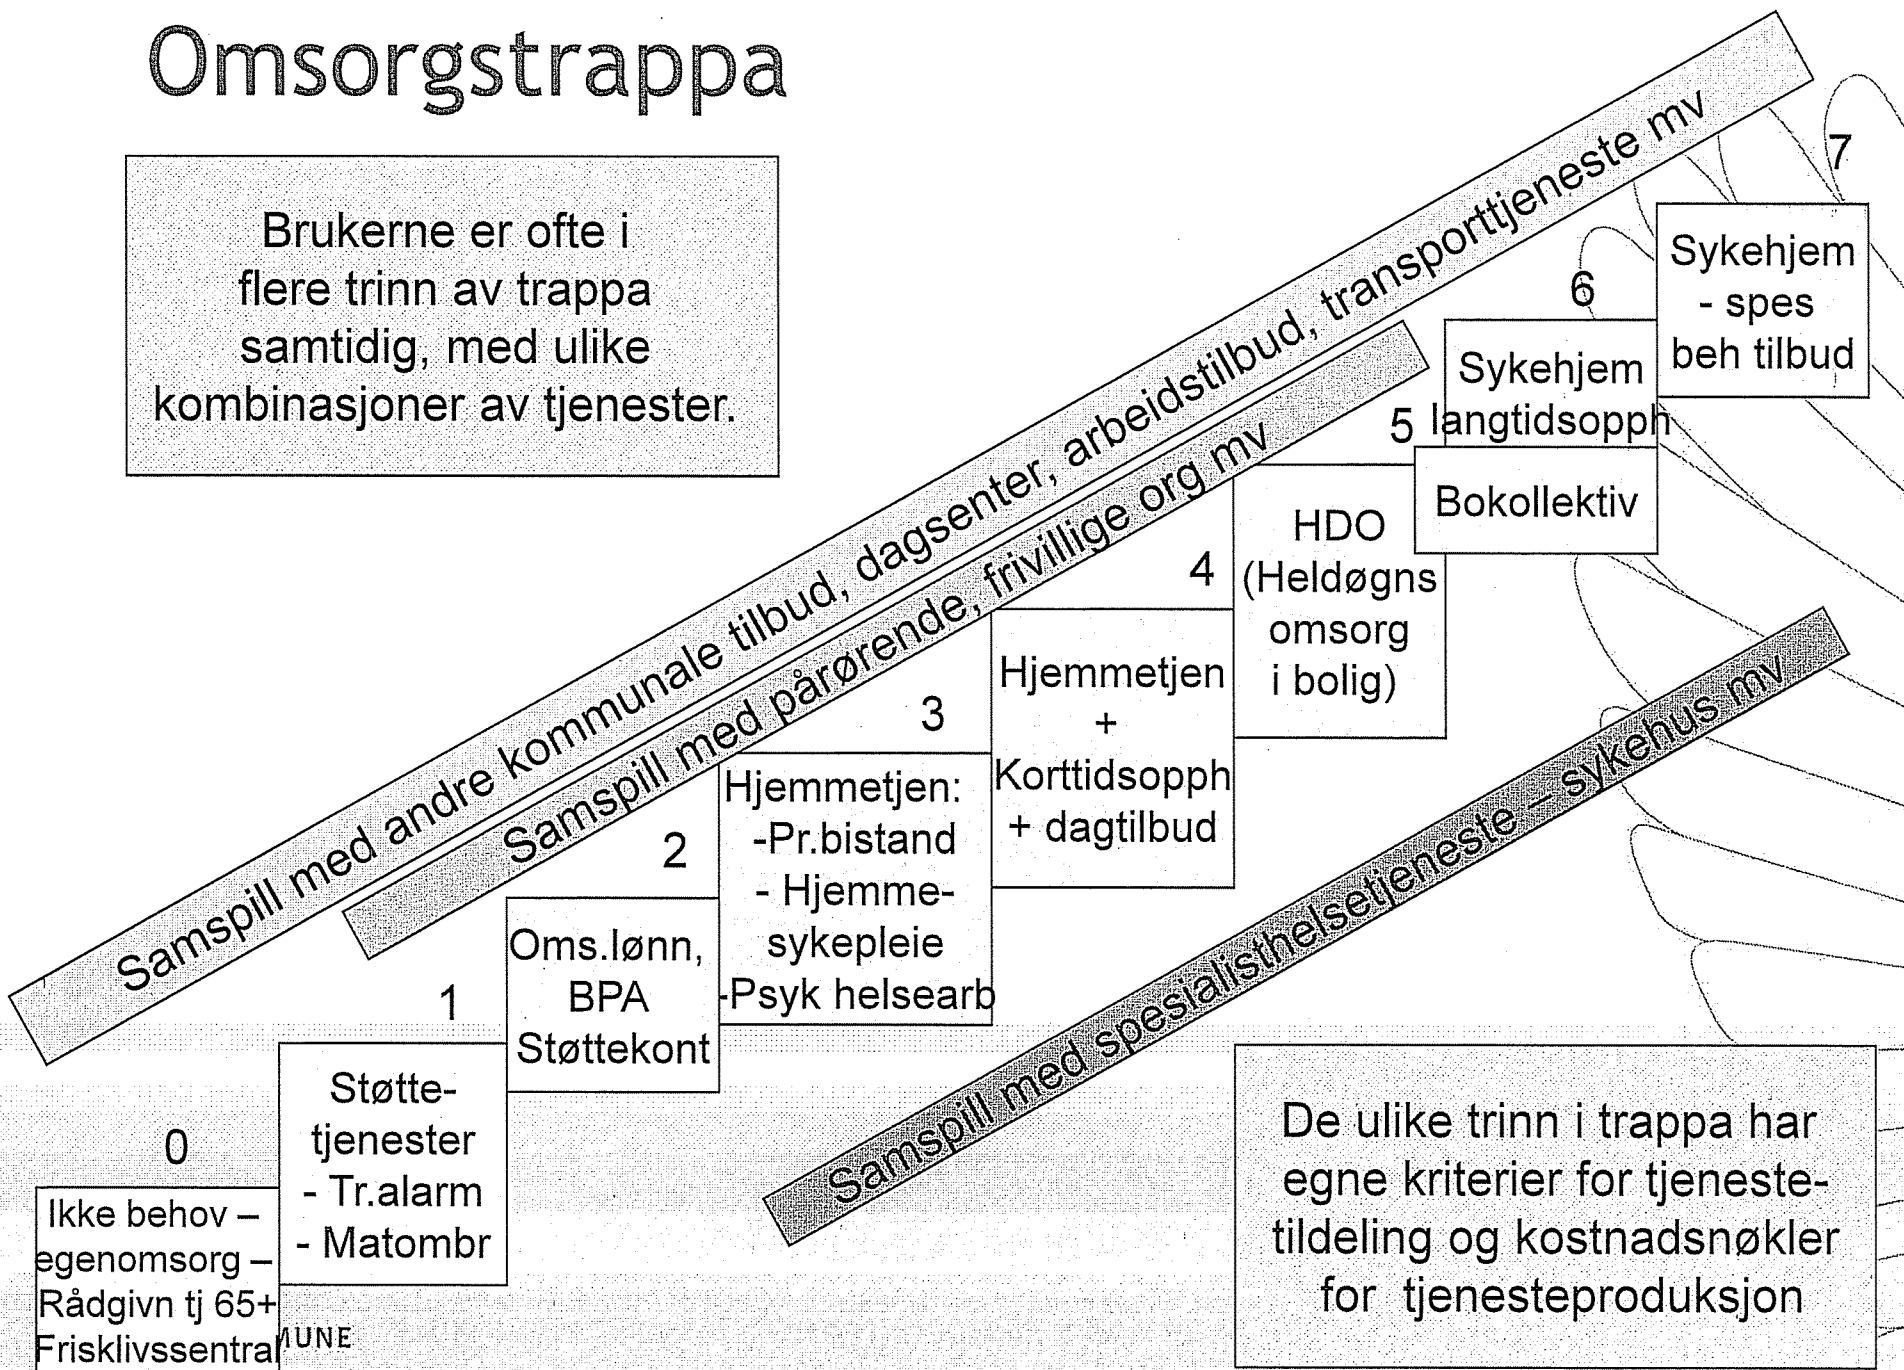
Omsorgstrappa

Brukerne er ofte i flere trinn av trappa samtidig, med ulike kombinasjoner av tjenester.

Samspill med andre kommunale tilbud, dagsenter, arbeidstilbud, transporttjeneste mv

Samspill med pårørende, frivillige org mv

Samspill med spesialisthelsetjeneste – sykehus mv

7

Sykehjem - spes beh tilbud

6

Sykehjem langtidsopph

5

Bokollektiv

4

HDO (Heldøgns omsorg i bolig)

3

Hjemmetjen + Korttidsopph + dagtilbud

2

Hjemmetjen: -Pr.bistand - Hjemmesykepleie -Psyk helsearb

1

Oms.lønn, BPA Støttekont

0

Støttetjenester - Tr.alarm - Matombr

Ikke behov – egenomsorg – Rådgivn tj 65+ Frisklivssentral

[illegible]UNE

De ulike trinn i trappa har egne kriterier for tjenestetildeling og kostnadsnøkler for tjenesteproduksjon